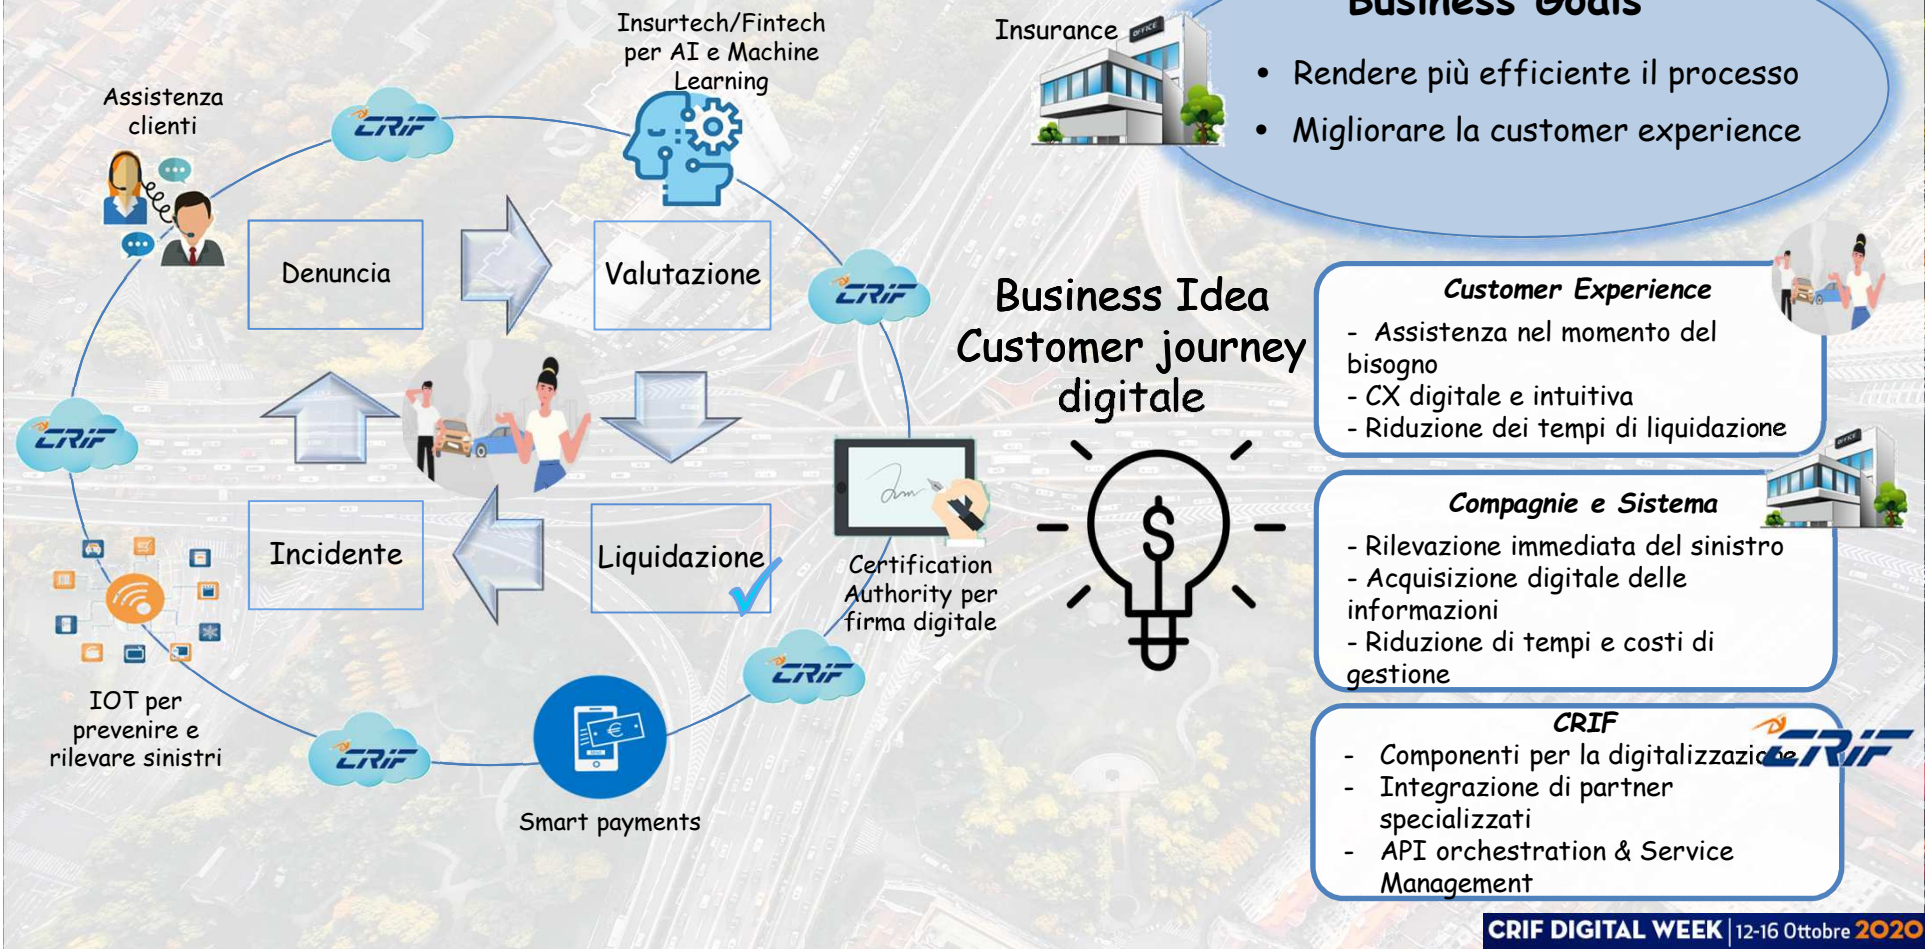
Business Goals

- Rendere più efficiente il processo
- Migliorare la customer experience

Insurance

OFFICE

Insurtech/Fintech per AI e Machine Learning

Assistenza clienti

CRIF

CRIF

CRIF

CRIF

CRIF

Denuncia

Valutazione

Incidente

Liquidazione

Certification Authority per firma digitale

IOT per prevenire e rilevare sinistri

Smart payments

Business Idea
Customer journey digitale

Customer Experience
- Assistenza nel momento del bisogno
- CX digitale e intuitiva
- Riduzione dei tempi di liquidazione

Compagnie e Sistema
- Rilevazione immediata del sinistro
- Acquisizione digitale delle informazioni
- Riduzione di tempi e costi di gestione

CRIF
- Componenti per la digitalizzazione
- Integrazione di partner specializzati
- API orchestration & Service Management

CRIF

CRIF DIGITAL WEEK | 12-16 Ottobre 2020